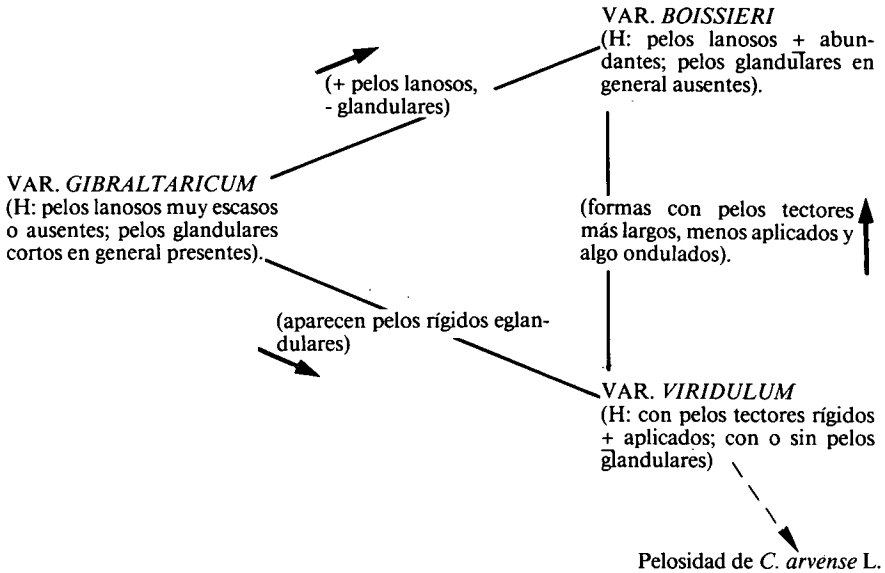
VAR. *BOISSIERI*
(H: pelos lanosos + abundantes; pelos glandulares en general ausentes).

(+ pelos lanosos, - glandulares)

VAR. *GIBRALTARICUM*
(H: pelos lanosos muy escasos o ausentes; pelos glandulares cortos en general presentes).

(formas con pelos tectores más largos, menos aplicados y algo ondulados).

(aparecen pelos rígidos eglandulares)

VAR. *VIRIDULUM*
(H: con pelos tectores rígidos + aplicados; con o sin pelos glandulares)

Pelosidad de *C. arvense* L.